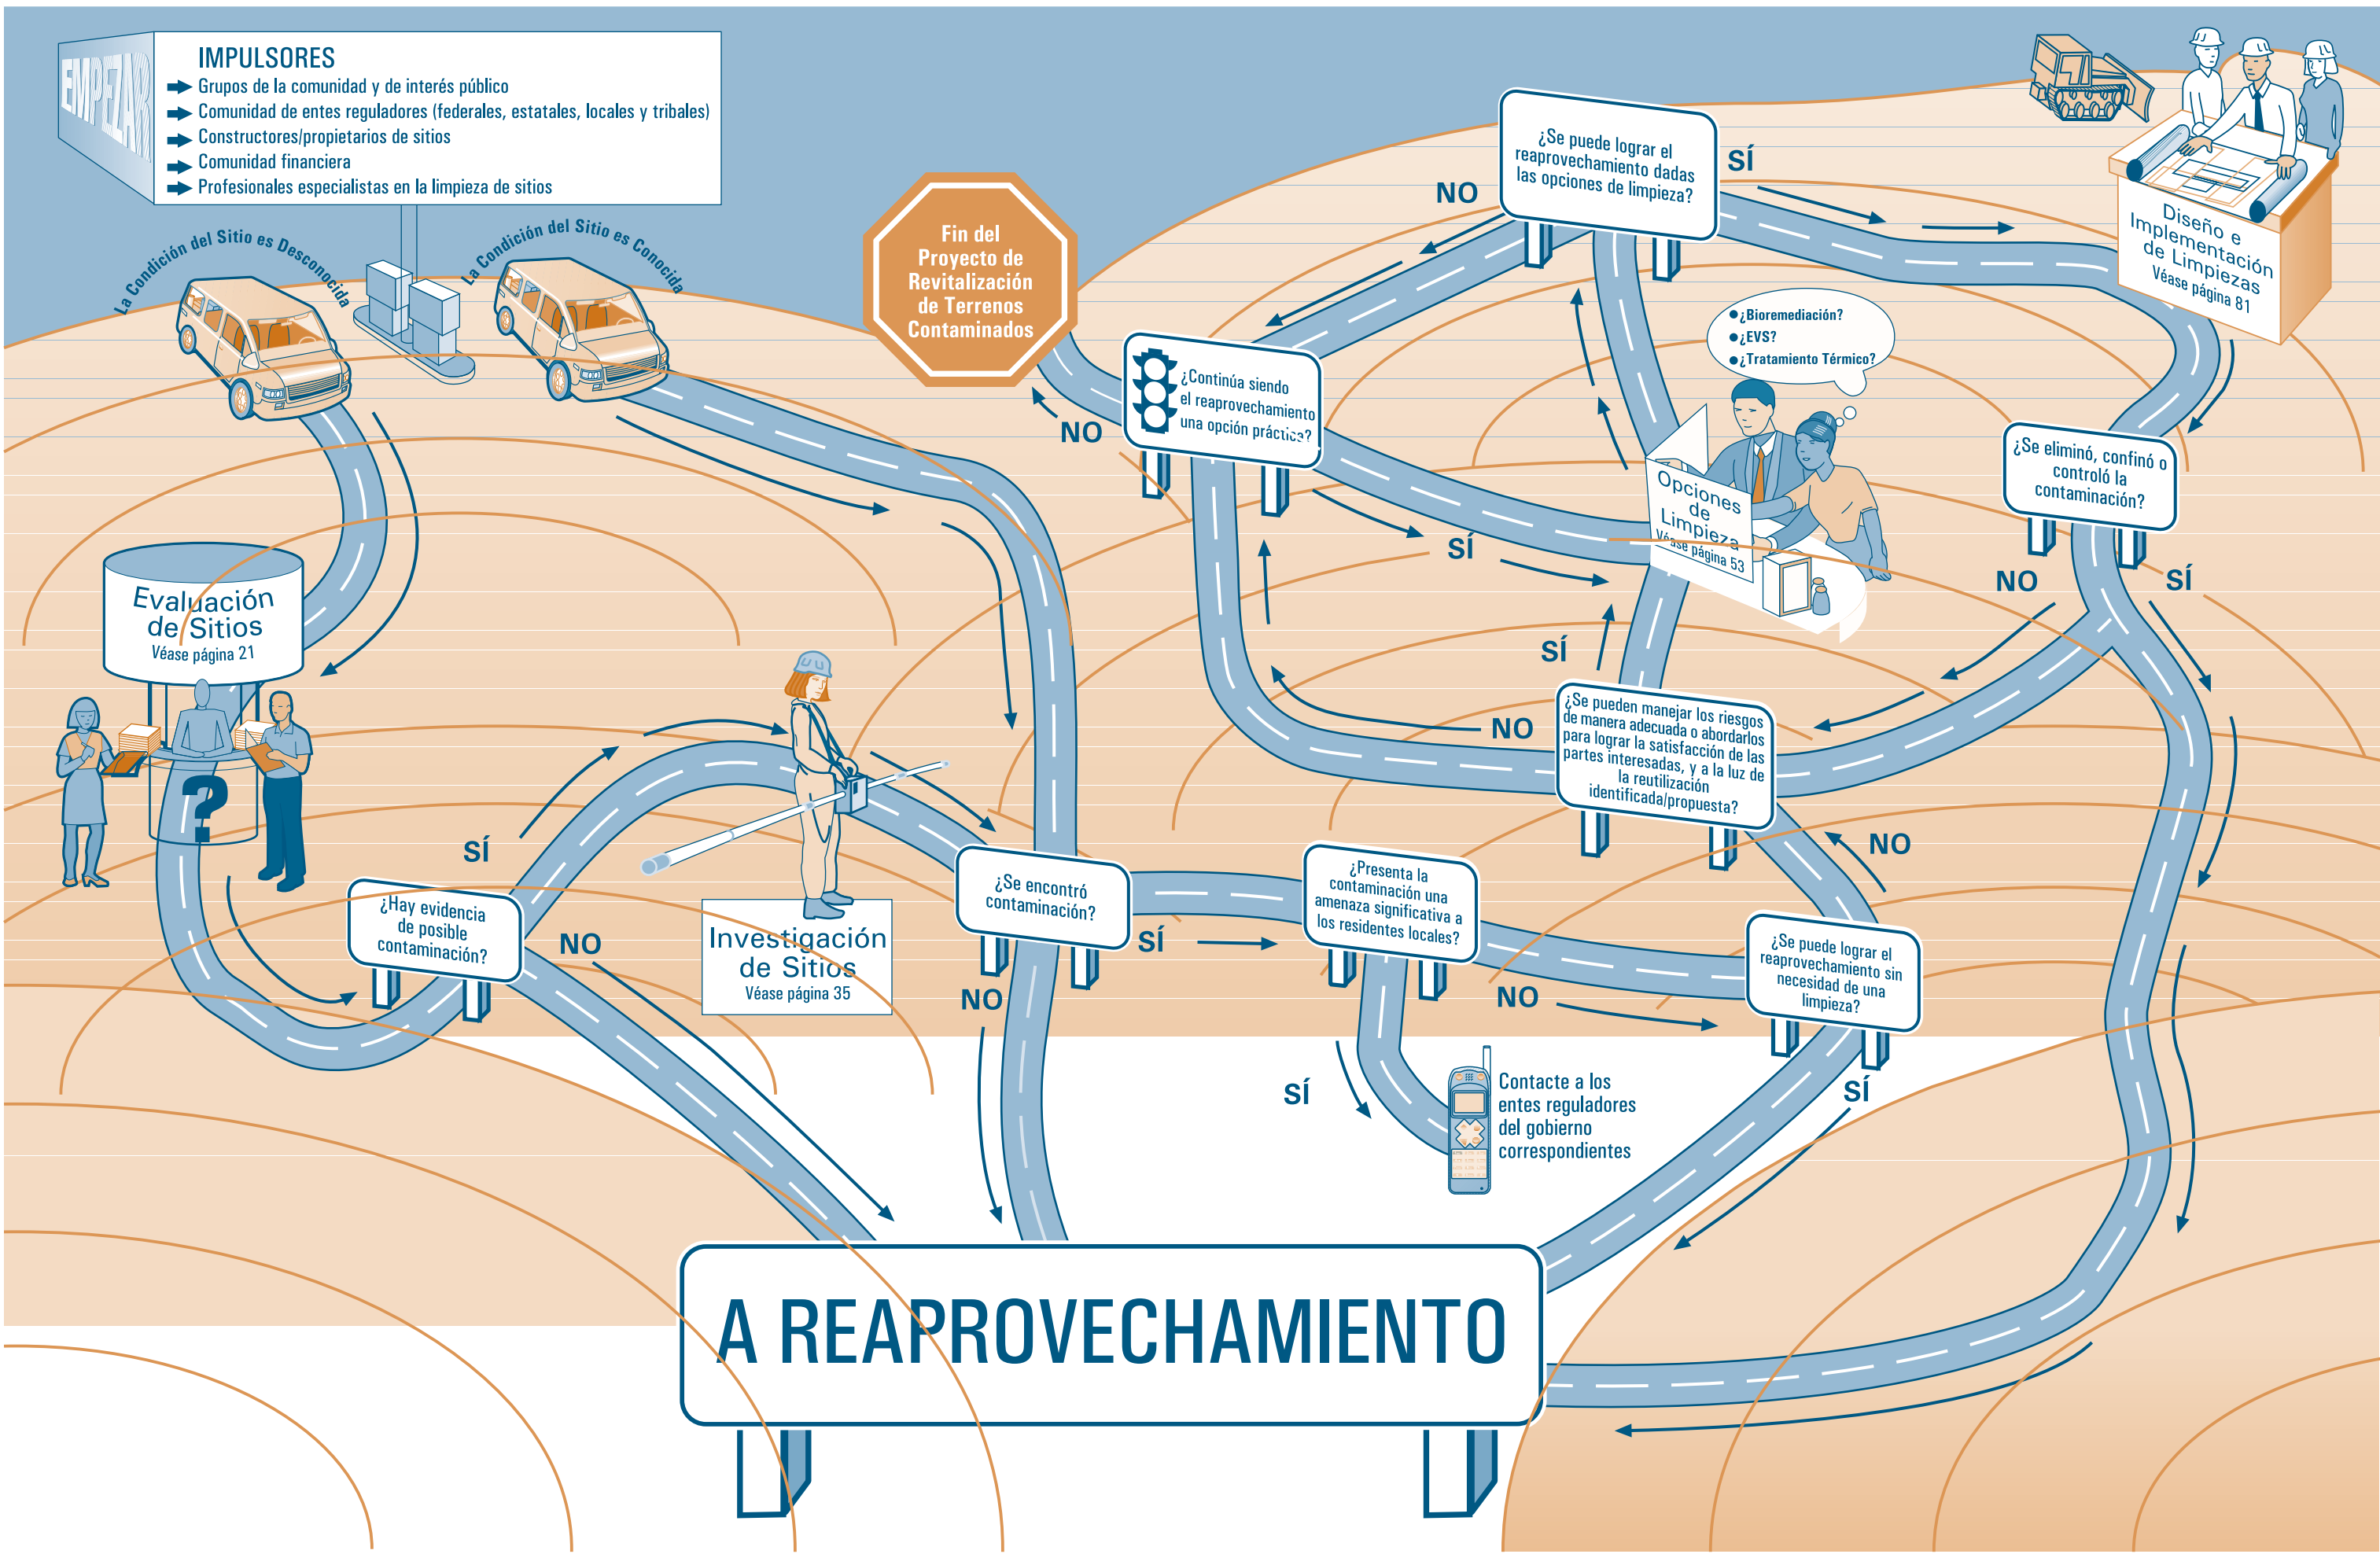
EMPEZAR

IMPULSORES
Grupos de la comunidad y de interés público
Comunidad de entes reguladores (federales, estatales, locales y tribales)
Constructores/propietarios de sitios
Comunidad financiera
Profesionales especialistas en la limpieza de sitios

La Condición del Sitio es Desconocida

La Condición del Sitio es Conocida

Fin del Proyecto de Revitalización de Terrenos Contaminados

¿Se puede lograr el reaprovechamiento dadas las opciones de limpieza?

NO

SÍ

Diseño e Implementación de Limpiezas
Véase página 81

¿Continúa siendo el reaprovechamiento una opción práctica?

NO

SÍ

¿Bioremediación?
¿EVS?
¿Tratamiento Térmico?

Opciones de Limpieza
Véase página 53

¿Se eliminó, confinó o controló la contaminación?

NO

SÍ

Evaluación de Sitios
Véase página 21

SÍ

NO

¿Pueden manejar los riesgos de manera adecuada o abordarlos para lograr la satisfacción de las partes interesadas, y a la luz de la reutilización identificada/propuesta?

NO

SÍ

¿Hay evidencia de posible contaminación?

NO

Investigación de Sitios
Véase página 35

¿Se encontró contaminación?

SÍ

NO

¿Presenta la contaminación una amenaza significativa a los residentes locales?

NO

SÍ

¿Se puede lograr el reaprovechamiento sin necesidad de una limpieza?

SÍ

Contacte a los entes reguladores del gobierno correspondientes

A REAPROVECHAMIENTO